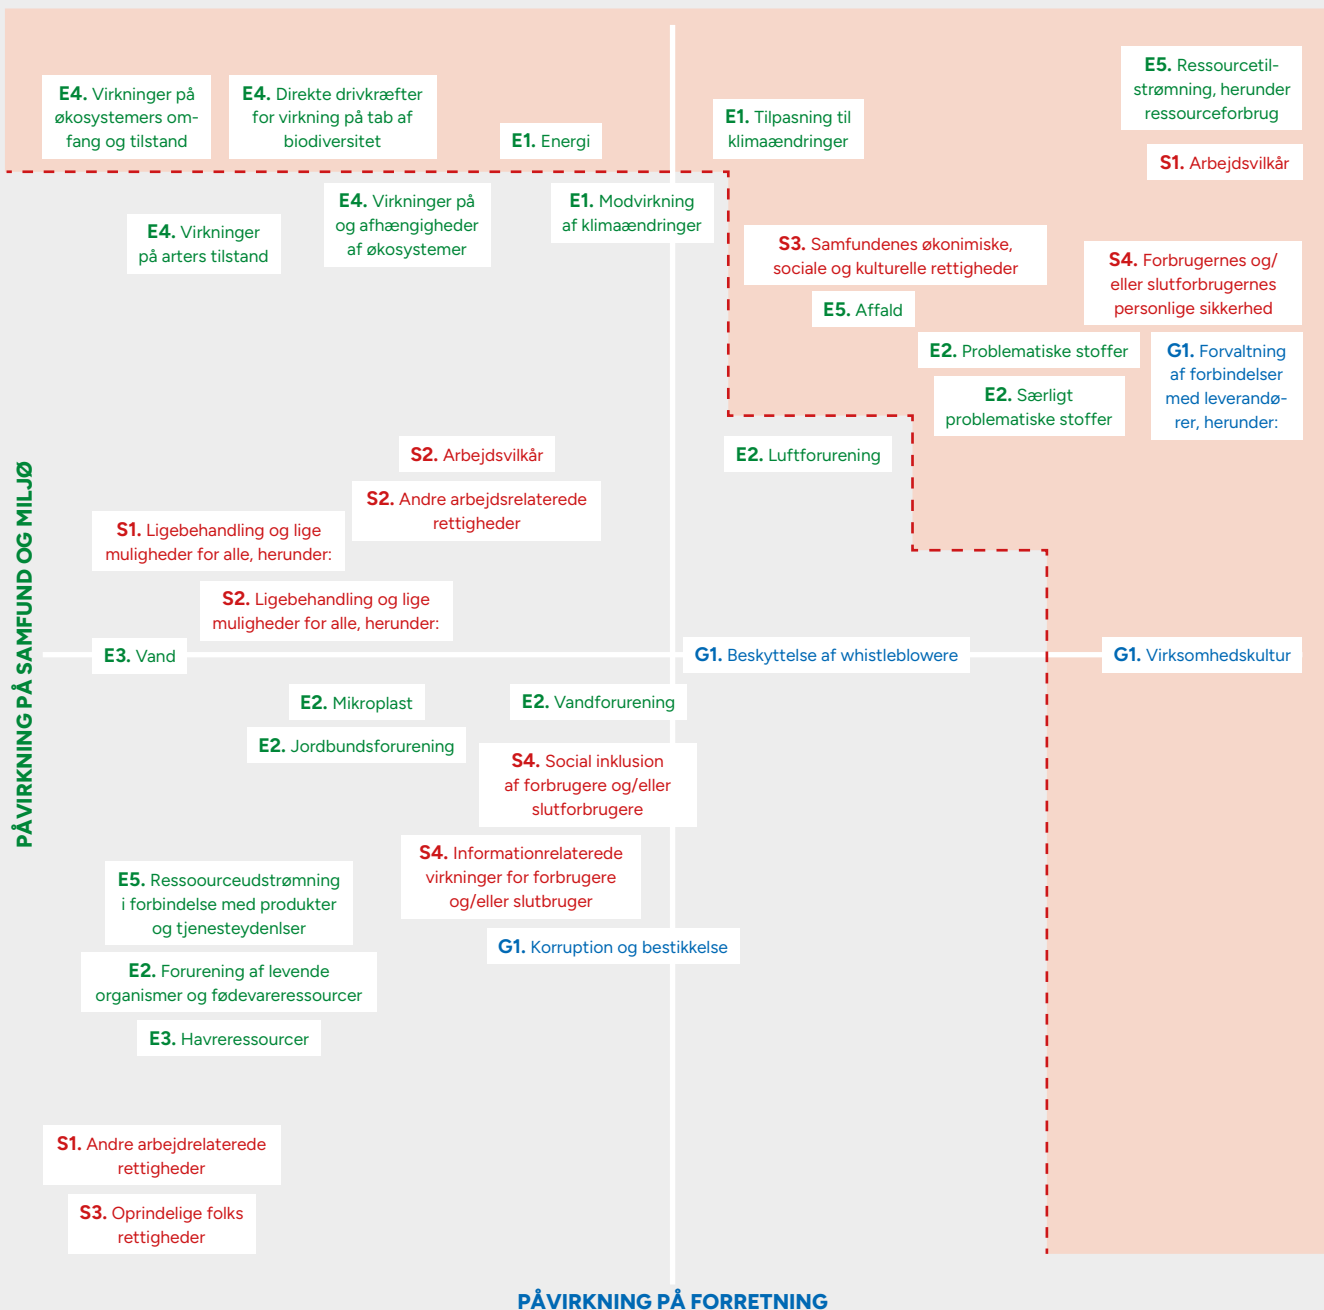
E4. Virkninger på økosystemers omfang og tilstand

E4. Direkte drivkræfter for virkning på tab af biodiversitet

E1. Energi

E1. Tilpasning til klimaændringer

E5. Ressourcetilstrømning, herunder ressourceforbrug

S1. Arbejdsvilkår

E4. Virkninger på arters tilstand

E4. Virkninger på og afhængigheder af økosystemer

E1. Modvirkning af klimaændringer

S3. Samfundenes økonimiske, sociale og kulturelle rettigheder

S4. Forbrugernes og/eller slutforbrugernes personlige sikkerhed

E5. Affald

E2. Problematiske stoffer

G1. Forvaltning af forbindelser med leverandører, herunder:

E2. Særligt problematiske stoffer

S2. Arbejdsvilkår

E2. Luftforurening

S2. Andre arbejdsrelaterede rettigheder

S1. Ligebehandling og lige muligheder for alle, herunder:

S2. Ligebehandling og lige muligheder for alle, herunder:

E3. Vand

G1. Beskyttelse af whistleblowere

G1. Virksomhedskultur

E2. Mikroplast

E2. Vandforurening

E2. Jordbundsforurening

S4. Social inklusion af forbrugere og/eller slutforbrugere

S4. Informationrelaterede virkninger for forbrugere og/eller slutbruger

E5. Ressoourceudstrømning i forbindelse med produkter og tjenesteydenlser

G1. Korruption og bestikkelse

E2. Forurening af levende organismer og fødevareressourcer

E3. Havreressourcer

S1. Andre arbejdrelaterede rettigheder

S3. Oprindelige folks rettigheder

PÅVIRKNING PÅ SAMFUND OG MILJØ

PÅVIRKNING PÅ FORRETNING